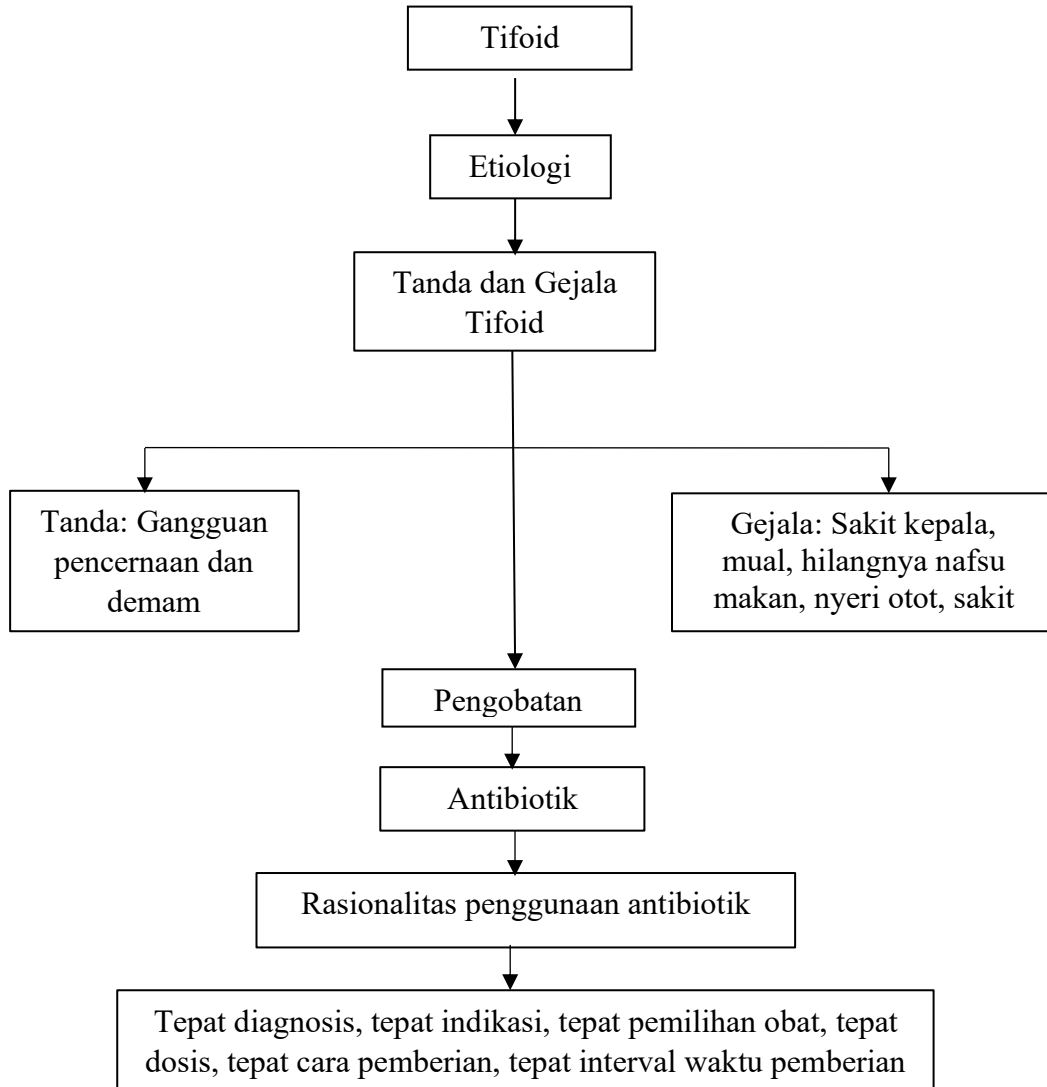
Tifoid

Etiologi

Tanda dan Gejala Tifoid

Tanda: Gangguan pencernaan dan demam

Gejala: Sakit kepala, mual, hilangnya nafsu makan, nyeri otot, sakit

Pengobatan

Antibiotik

Rasionalitas penggunaan antibiotik

Tepat diagnosis, tepat indikasi, tepat pemilihan obat, tepat dosis, tepat cara pemberian, tepat interval waktu pemberian